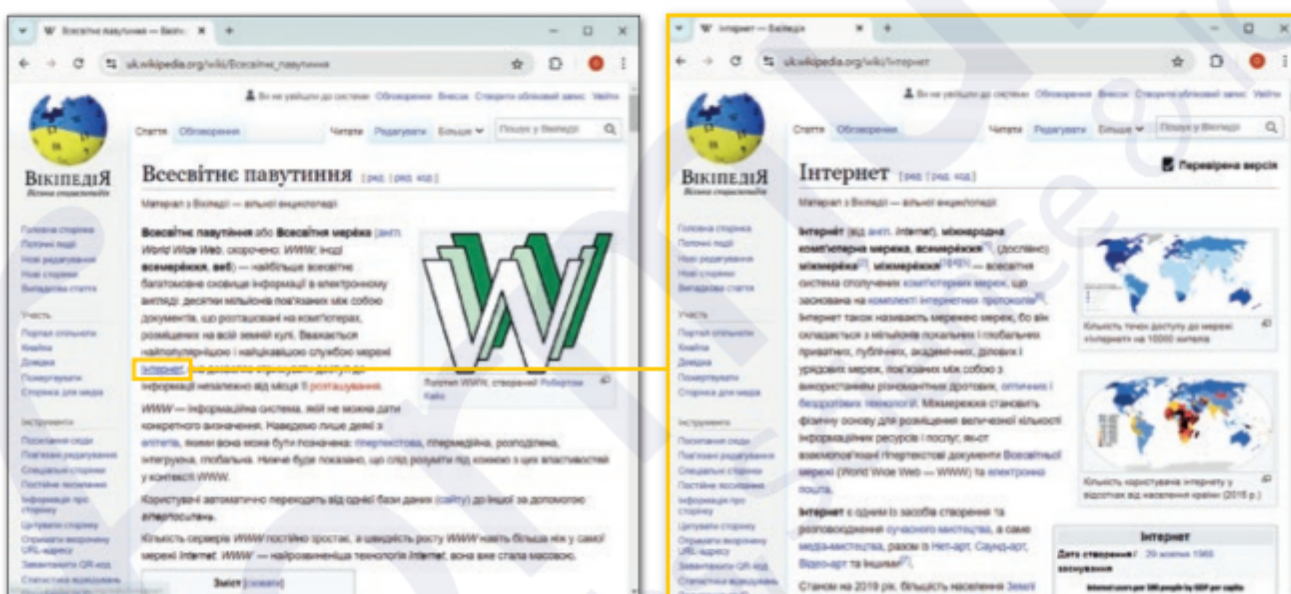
Всесвітнє павутиння — Вікіп
uk.wikipedia.org/wiki/Всесвітнє_павутиння

Ви не увійшли до системи Обговорення Внески Створити обліковий запис Увійти

ВікіпедіЯ
Вільна енциклопедія

Стаття Обговорення Читати Редагувати Більше Пошук у Вікіпедії

Головна сторінка
Поточні події
Нові редагування
Нові сторінки
Випадкова стаття

Участь
Портал спільноти
Кнайпа
Довідка
Пожертвувати
Сторінка для медіа

Інструменти
Посилання сюди
Пов'язані редагування
Спеціальні сторінки
Постійне посилання
Інформація про сторінку
Цитувати сторінку
Отримати вкорочену URL-адресу
Завантажити QR-код
Статистика відвідувань

Всесвітнє павутиння [ред. | ред. код]

Матеріал з Вікіпедії — вільної енциклопедії

Всесвітнє павутиння або Всесвітня мережа (англ. World Wide Web, скорочено: WWW; іноді всемережжя, веб) — найбільше всесвітнє багатомовне сховище інформації в електронному вигляді: десятки мільйонів пов'язаних між собою документів, що розташовані на комп'ютерах, розміщених на всій земній кулі. Вважається найпопулярнішою і найцікавішою службою мережі Інтернет, що дозволяє отримувати доступ до інформації незалежно від місця її розташування.

Логотип WWW, створений Робертом Кайо

WWW — інформаційна система, якій не можна дати конкретного визначення. Наведемо лише деякі з епітетів, якими вона може бути позначена: гіпертекстова, гіпермедійна, розподілена, інтерпрувна, глобальна. Нижче буде показано, що слід розуміти під кожною з цих властивостей у контексті WWW.

Користувачі автоматично переходять від однієї бази даних (сайту) до іншої за допомогою гіперпосилань.

Кількість серверів WWW постійно зростає, а швидкість росту WWW навіть більша ніж у самої мережі Internet. WWW — найрозвиненіша технологія Internet, вона вже стала масовою.

Зміст [сховати]

Інтернет — Вікіпедія
uk.wikipedia.org/wiki/Інтернет

Ви не увійшли до системи Обговорення Внески Створити обліковий запис Увійти

Стаття Обговорення Читати Редагувати Більше Пошук у Вікіпедії

Інтернет [ред. | ред. код]
Перевірена версія

Матеріал з Вікіпедії — вільної енциклопедії

Інтерне́т (від англ. Internet), міжнародна комп'ютерна мережа, всемере́жжя, (дослівно: міжмережжя, міжмере́жжя — всесвітня система сполучених комп'ютерних мереж, що засновані на комплекті Інтернет протоколів. Інтернет також називають мережею мереж, бо він складається з мільйонів локальних і глобальних приватних, публічних, академічних, ділових і урядових мереж, пов'язаних між собою з використанням різноманітних дротових, оптичних і бездротових технологій. Міжмережа становить фізичну основу для розміщення величезної кількості інформаційних ресурсів і послуг, як-от взаємопов'язані гіпертекстові документи Всесвітньої мережі (World Wide Web — WWW) та електронна пошта.

Кількість точок доступу до мережі Інтернет на 10000 жителів

Кількість користувачів Інтернету у відсотках від населення країни (2015 р.)

Інтернет є одним із засобів створення та розповсюдження сучасного мистецтва, а саме медіа-мистецтва, разом із Нет-арт, Саунд-арт, Відео-арт та іншими.

Станом на 2019 рік, більшість населення Землі

Інтернет
Дата створення / заснування 29 жовтня 1969